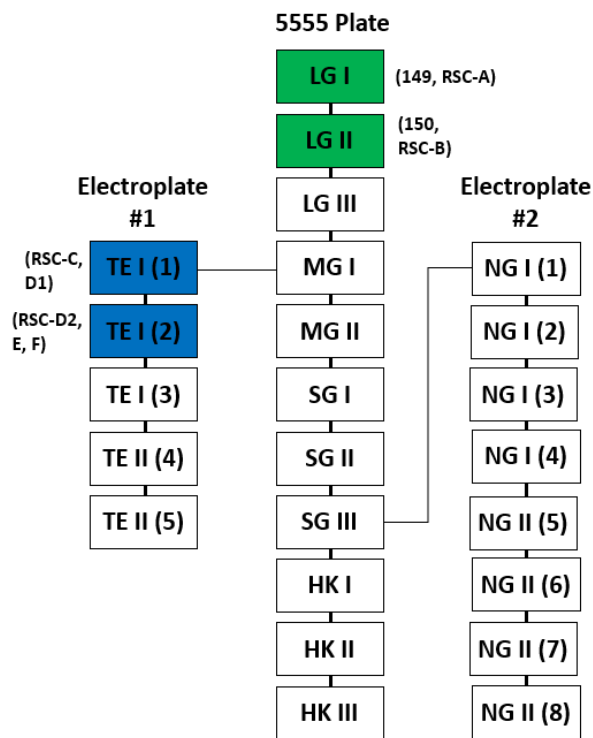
5555 Plate

LG I (149, RSC-A)

LG II (150, RSC-B)

LG III

MG I

MG II

SG I

SG II

SG III

HK I

HK II

HK III

Electroplate #1

(RSC-C, D1) TE I (1)

(RSC-D2, E, F) TE I (2)

TE I (3)

TE II (4)

TE II (5)

Electroplate #2

NG I (1)

NG I (2)

NG I (3)

NG I (4)

NG II (5)

NG II (6)

NG II (7)

NG II (8)